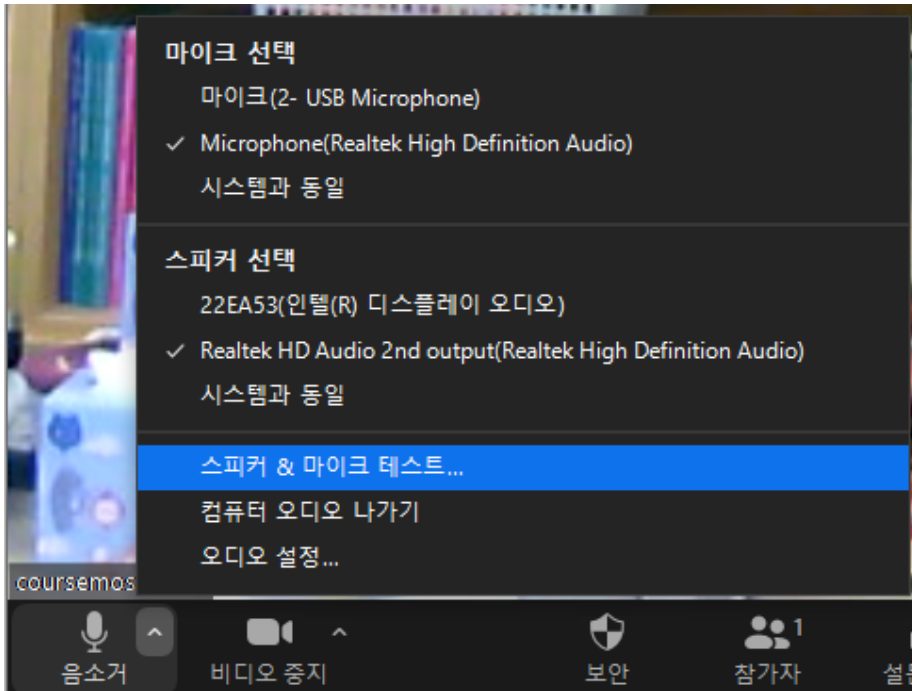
마이크 선택
마이크(2- USB Microphone)
✓ Microphone(Realtek High Definition Audio)
시스템과 동일

스피커 선택
22EA53(인텔(R) 디스플레이 오디오)
✓ Realtek HD Audio 2nd output(Realtek High Definition Audio)
시스템과 동일

스피커 & 마이크 테스트...
컴퓨터 오디오 나가기
오디오 설정...

coursemos

음소거
비디오 중지
보안
참가자 1
설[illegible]